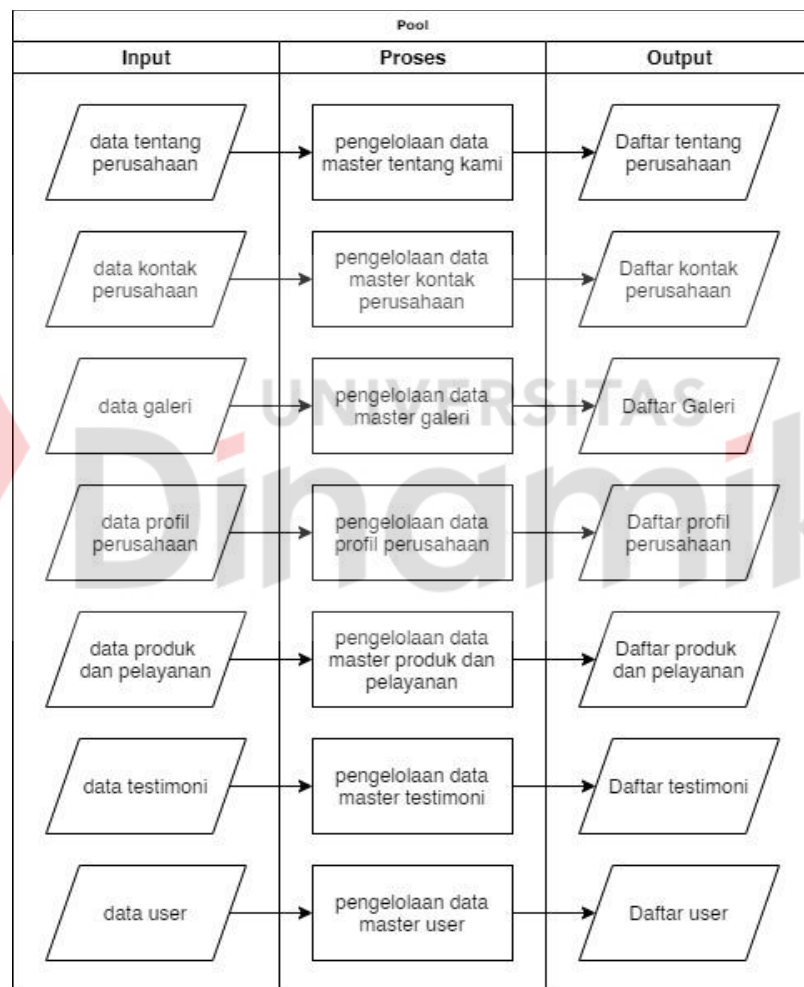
Pool

| Input | Proses | Output |
|---|---|---|
| data tentang perusahaan | pengelolaan data master tentang kami | Daftar tentang perusahaan |
| data kontak perusahaan | pengelolaan data master kontak perusahaan | Daftar kontak perusahaan |
| data galeri | pengelolaan data master galeri | Daftar Galeri |
| data profil perusahaan | pengelolaan data profil perusahaan | Daftar profil perusahaan |
| data produk dan pelayanan | pengelolaan data master produk dan pelayanan | Daftar produk dan pelayanan |
| data testimoni | pengelolaan data master testimoni | Daftar testimoni |
| data user | pengelolaan data master user | Daftar user |

UNIVERSITAS Dinamika